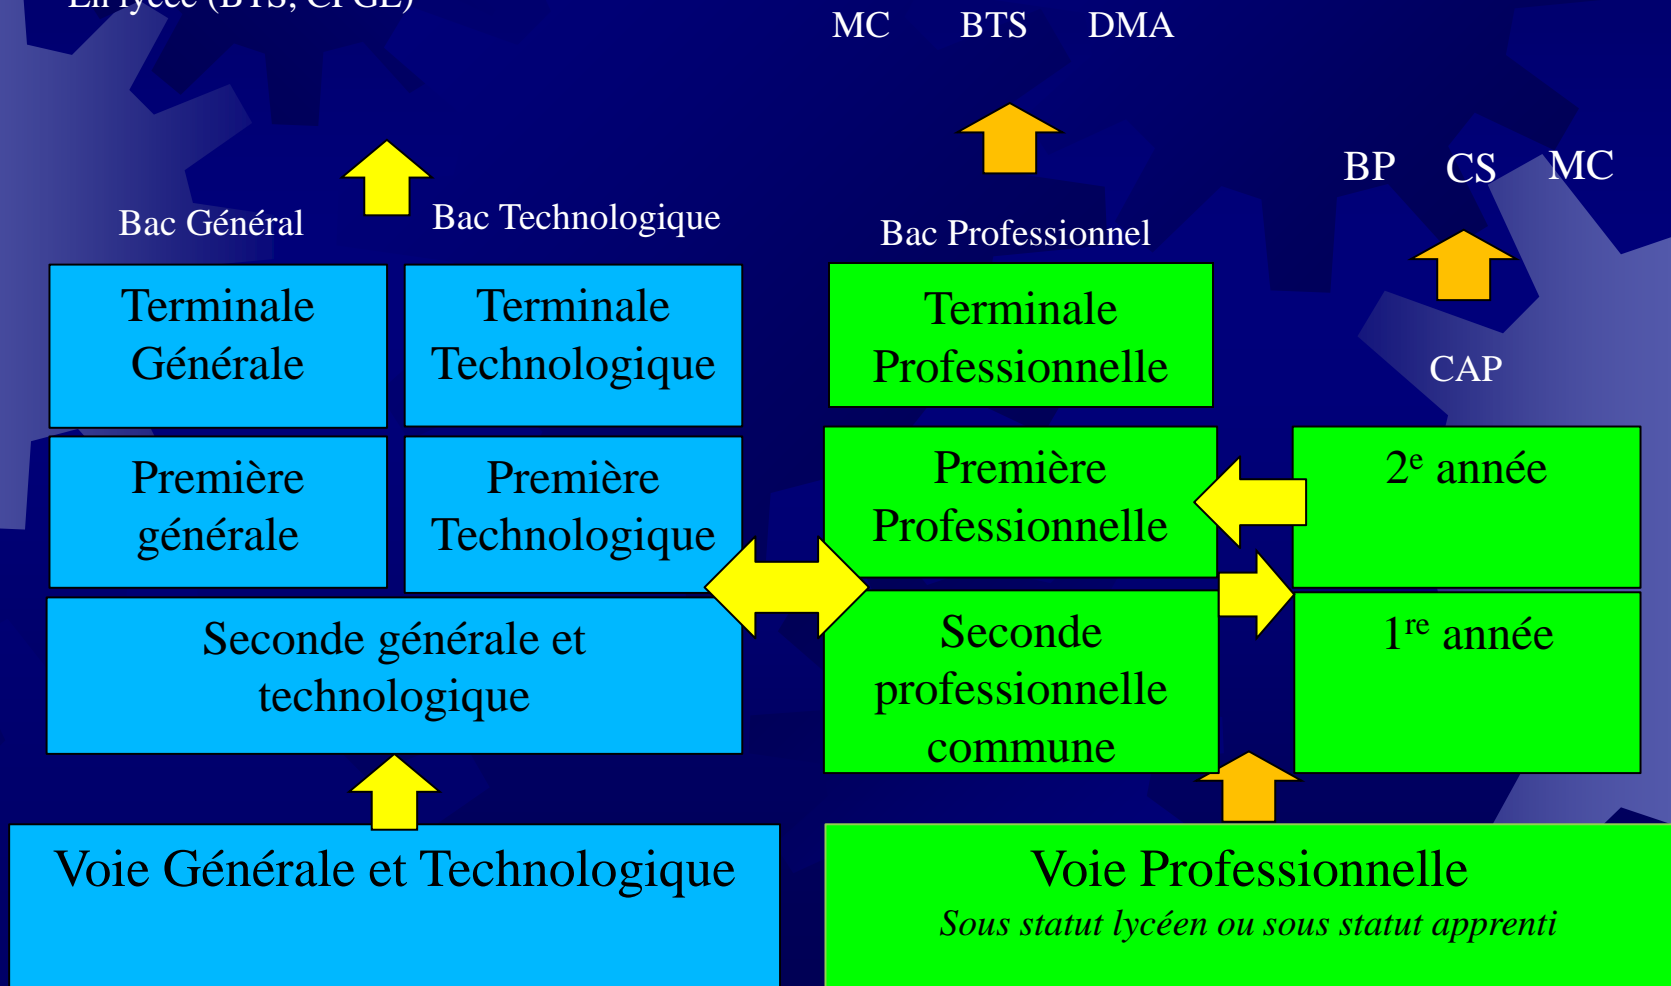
En lycée (BTS, CPGE)

MC BTS DMA

BP CS MC

Bac Général

Bac Technologique

Bac Professionnel

Terminale Générale

Terminale Technologique

Terminale Professionnelle

CAP

Première générale

Première Technologique

Première Professionnelle

2$^{e}$ année

Seconde générale et technologique

Seconde professionnelle commune

1$^{re}$ année

Voie Générale et Technologique

Voie Professionnelle

*Sous statut lycéen ou sous statut apprenti*